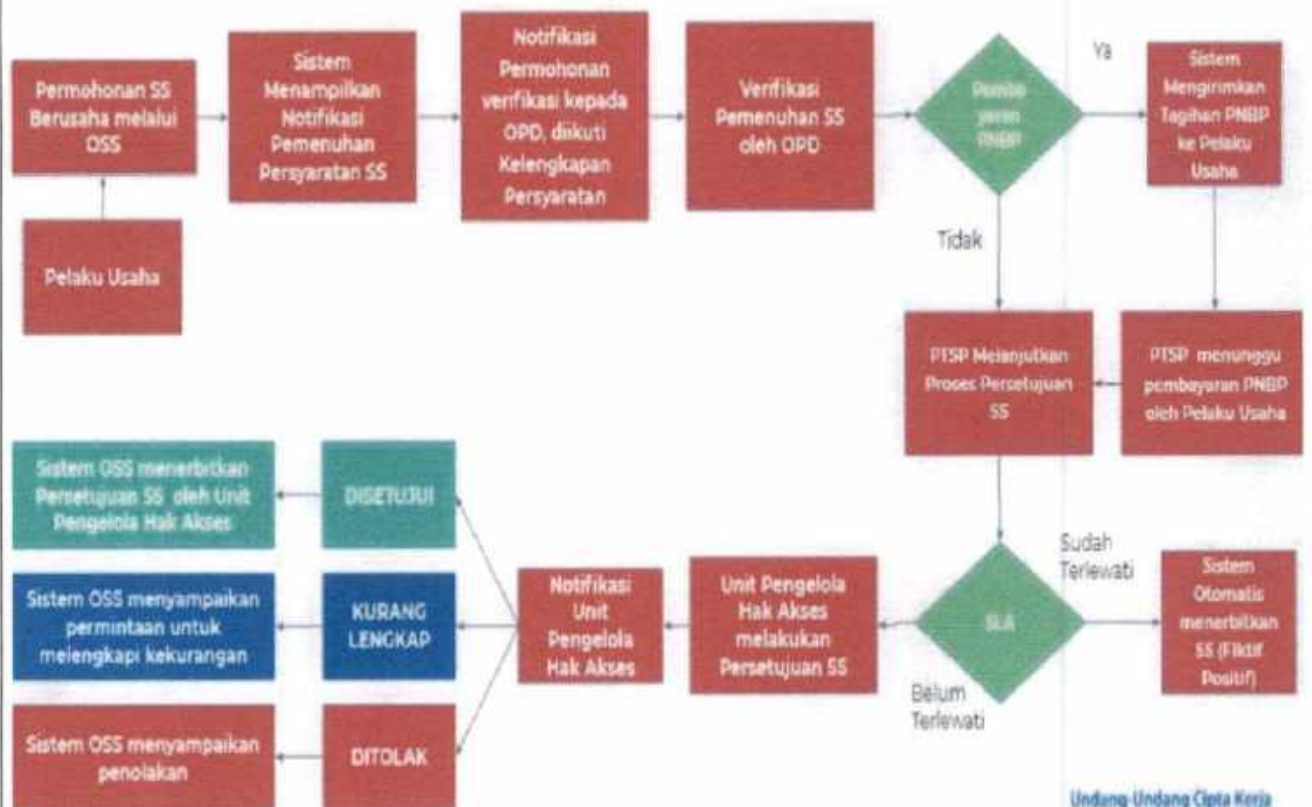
Permohonan SS Berusaha melalui OSS

Pelaku Usaha

Sistem Menampilkan Notifikasi Pemenuhan Persyaratan SS

Notifikasi Permohonan verifikasi kepada OPD, diikuti Kelengkapan Persyaratan

Verifikasi Pemenuhan SS oleh OPD

Pembayaran PNBP

Ya

Sistem Mengirimkan Tagihan PNBP ke Pelaku Usaha

Tidak

PTSP Melanjutkan Proses Persetujuan SS

PTSP menunggu pembayaran PNBP oleh Pelaku Usaha

SLA

Sudah Terlewati

Sistem Otomatis menerbitkan SS (Fiktif Positif)

Belum Terlewati

Unit Pengelola Hak Akses melakukan Persetujuan SS

Notifikasi Unit Pengelola Hak Akses

DISETUJUI

Sistem OSS menerbitkan Persetujuan SS oleh Unit Pengelola Hak Akses

KURANG LENGKAP

Sistem OSS menyampaikan permintaan untuk melengkapi kekurangan

DITOLAK

Sistem OSS menyampaikan penolakan

Undang-Undang Cipta Kerja